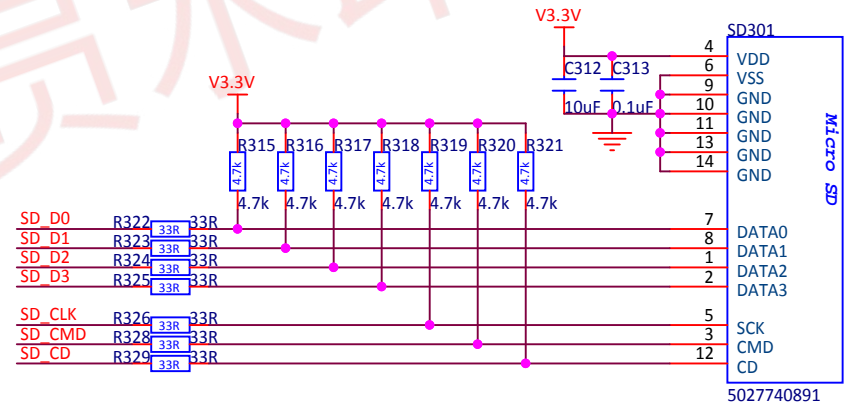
V3.3V
SD301
4 VDD
6 VSS
9 GND
10 GND
11 GND
13 GND
14 GND
C312 C313
10uF 0.1uF
V3.3V
R315 R316 R317 R318 R319 R320 R321
4.7k 4.7k 4.7k 4.7k 4.7k 4.7k 4.7k
4.7k 4.7k 4.7k 4.7k 4.7k 4.7k 4.7k
Micro SD
SD_D0 R322 33R 33R 7 DATA0
SD_D1 R323 33R 33R 8 DATA1
SD_D2 R324 33R 33R 1 DATA2
SD_D3 R325 33R 33R 2 DATA3
SD_CLK R326 33R 33R 5 SCK
SD_CMD R328 33R 33R 3 CMD
SD_CD R329 33R 33R 12 CD
5027740891